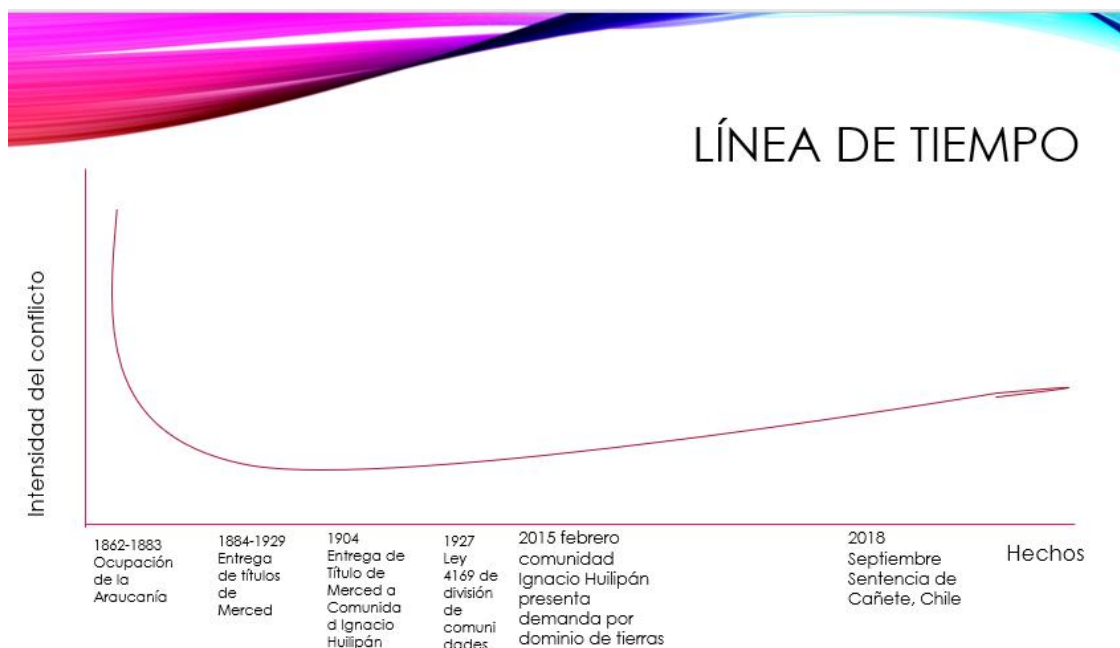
LÍNEA DE TIEMPO

Intensidad del conflicto

Hechos

1862-1883 Ocupación de la Araucanía

1884-1929 Entrega de títulos de Merced

1904 Entrega de Título de Merced a Comunidad Ignacio Huilipán

1927 Ley 4169 de división de comunidades

2015 febrero comunidad Ignacio Huilipán presenta demanda por dominio de tierras

2018 Septiembre Sentencia de Cañete, Chile